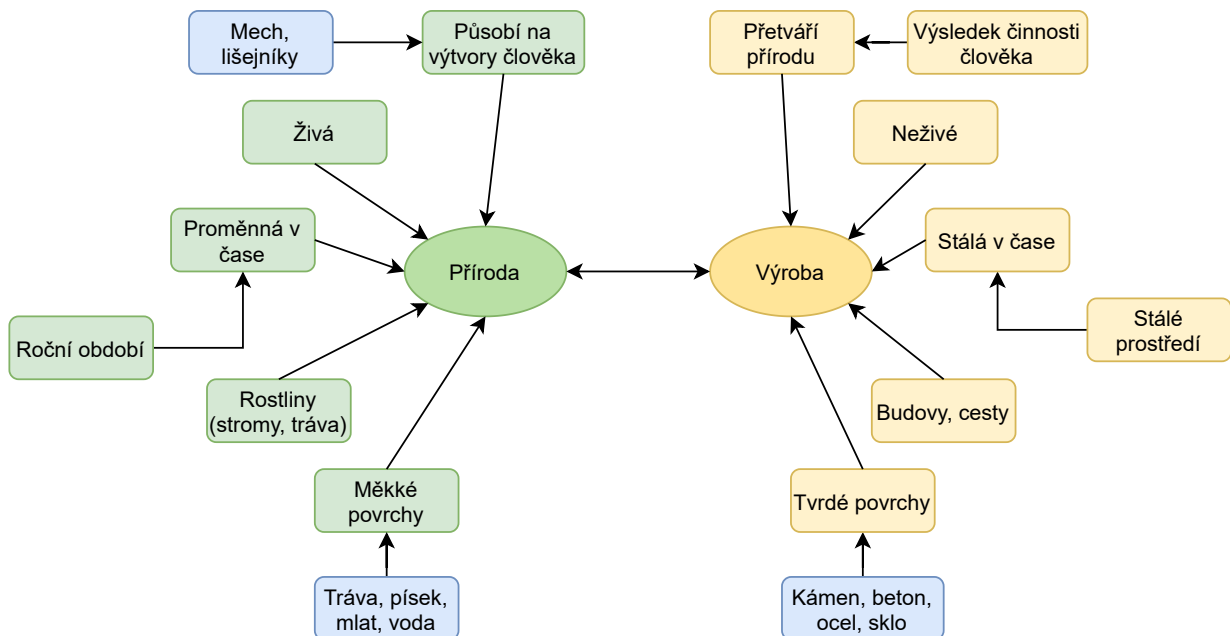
Mech, lišejníky

Působí na výtvory člověka

Přetváří přírodu

Výsledek činnosti člověka

Živá

Neživé

Proměnná v čase

Příroda

Výroba

Stálá v čase

Roční období

Stálé prostředí

Rostliny (stromy, tráva)

Budovy, cesty

Měkké povrchy

Tvrdé povrchy

Tráva, písek, mlat, voda

Kámen, beton, ocel, sklo